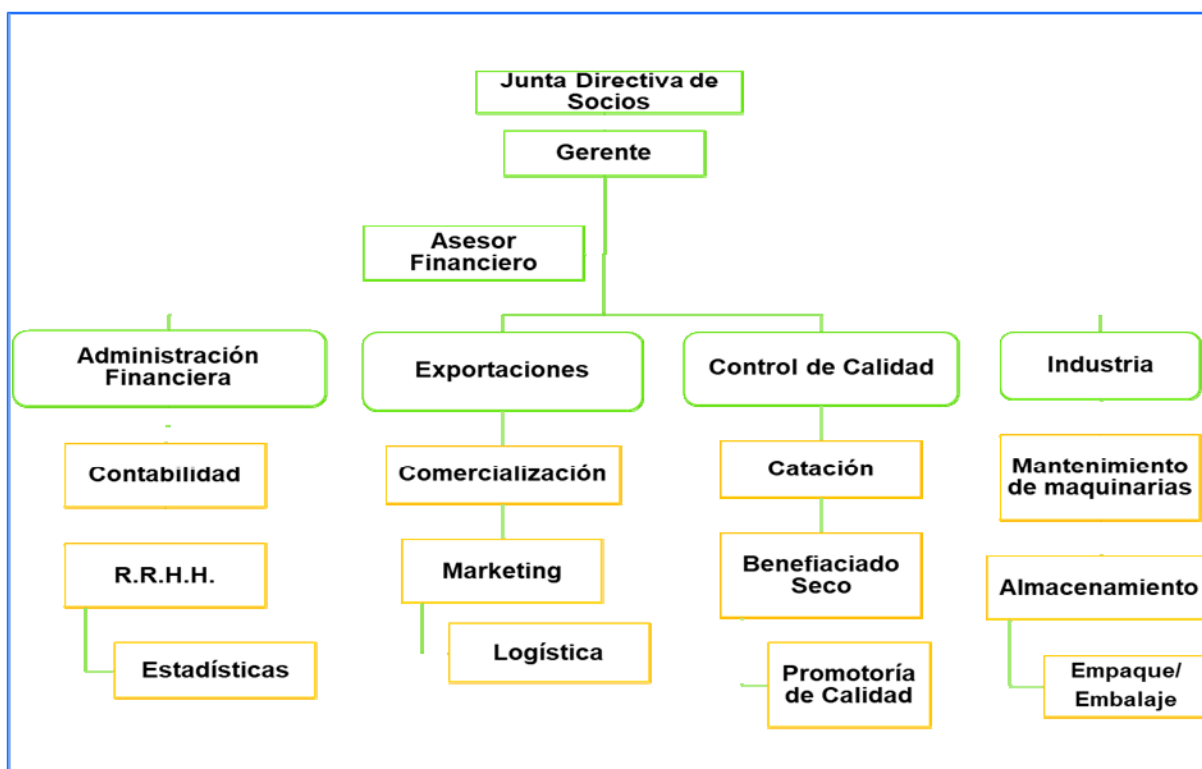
Junta Directiva de Socios

Gerente

Asesor Financiero

Administración Financiera

Exportaciones

Control de Calidad

Industria

Contabilidad

R.R.H.H.

Estadísticas

Comercialización

Marketing

Logística

Catación

Benefiaciado Seco

Promotoría de Calidad

Mantenimiento de maquinarias

Almacenamiento

Empaque/ Embalaje